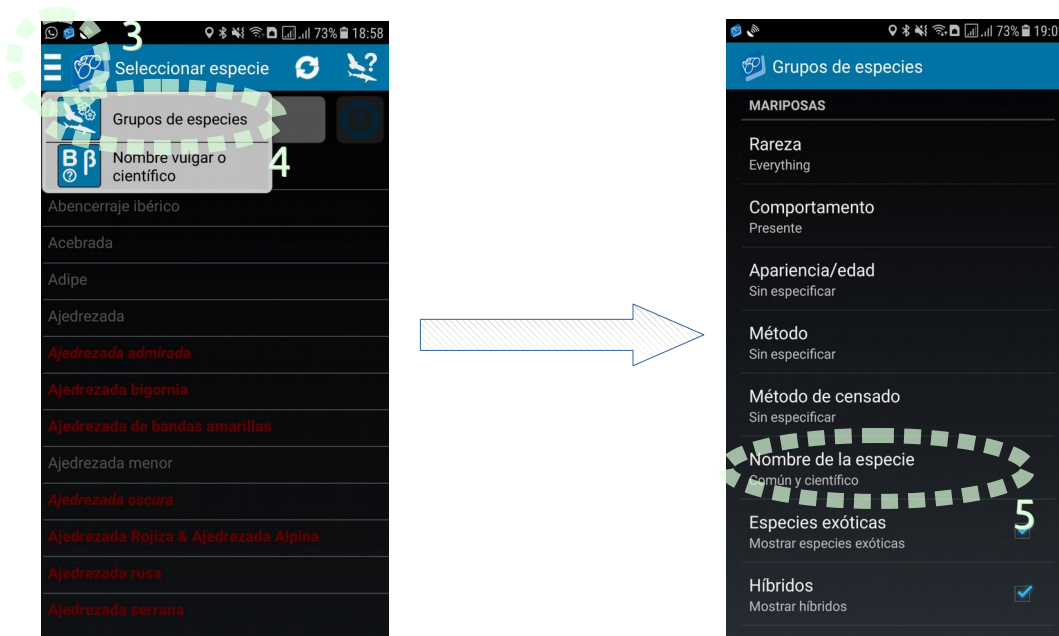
3

73% 18:58

Seleccionar especie

Grupos de especies

Nombre vulgar o científico

4

Abencerraje ibérico

Acebrada

Adipe

Ajedrezada

Ajedrezada admirada

Ajedrezada bigornia

Ajedrezada de bandas amarillas

Ajedrezada menor

Ajedrezada oscura

Ajedrezada Rojiza & Ajedrezada Alpina

Ajedrezada rusa

Ajedrezada serrana

73% 19:0

Grupos de especies

MARIPOSAS

Rareza
Everything

Comportamento
Presente

Apariencia/edad
Sin especificar

Método
Sin especificar

Método de censado
Sin especificar

Nombre de la especie
Común y científico

5

Especies exóticas
Mostrar especies exóticas

Híbridos
Mostrar híbridos